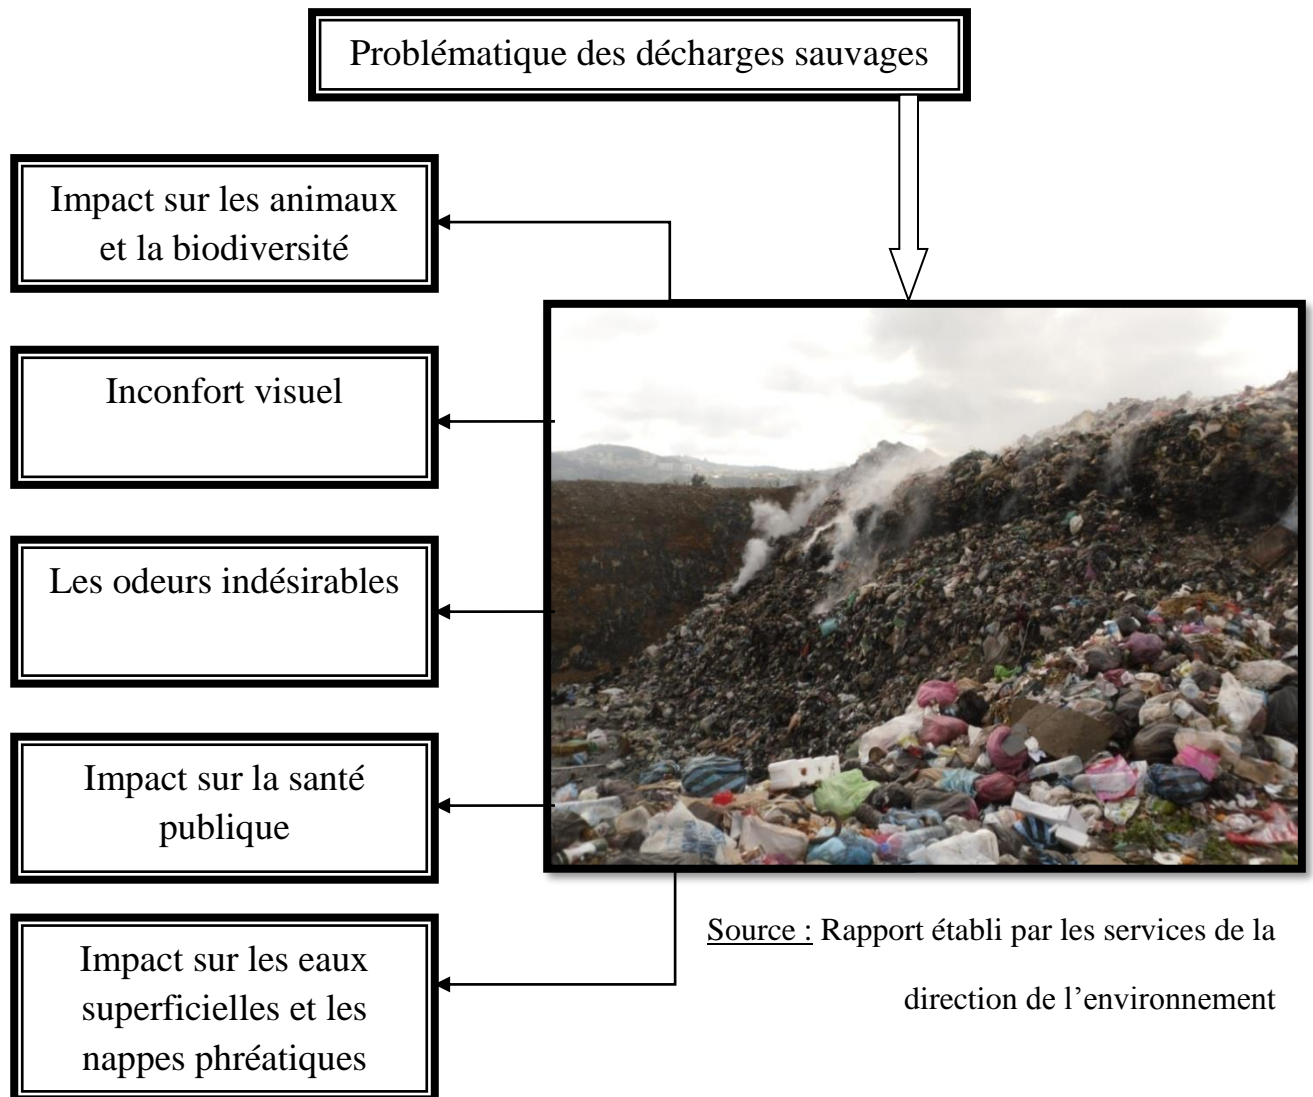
Problématique des décharges sauvages

Impact sur les animaux et la biodiversité

Inconfort visuel

Les odeurs indésirables

Impact sur la santé publique

Impact sur les eaux superficielles et les nappes phréatiques

Source : Rapport établi par les services de la direction de l’environnement